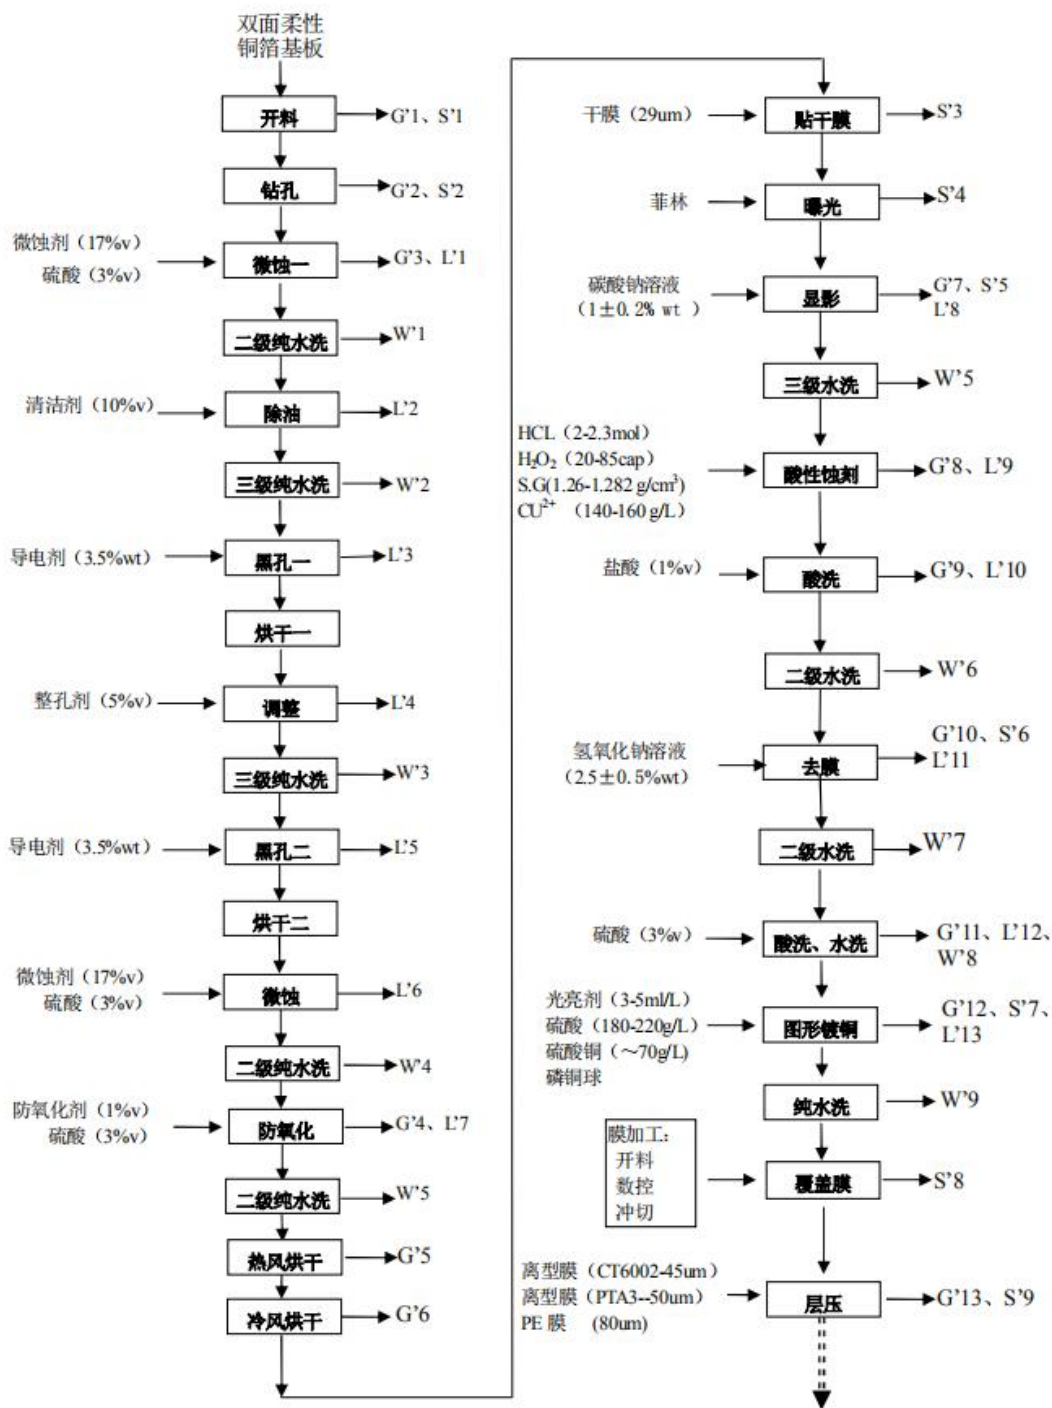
双面柔性铜箔基板

开料
G'1、S'1

钻孔
G'2、S'2

微蚀剂（17%v）
硫酸（3%v）
微蚀一
G'3、L'1

二级纯水洗
W'1

清洁剂（10%v）
除油
L'2

三级纯水洗
W'2

导电剂（3.5%wt）
黑孔一
L'3

烘干一

整孔剂（5%v）
调整
L'4

三级纯水洗
W'3

导电剂（3.5%wt）
黑孔二
L'5

烘干二

微蚀剂（17%v）
硫酸（3%v）
微蚀
L'6

二级纯水洗
W'4

防氧化剂（1%v）
硫酸（3%v）
防氧化
G'4、L'7

二级纯水洗
W'5

热风烘干
G'5

冷风烘干
G'6

干膜（29um）
贴干膜
S'3

菲林
曝光
S'4

碳酸钠溶液
（1±0.2% wt ）
显影
G'7、S'5
L'8

三级水洗
W'5

HCL（2-2.3mol）
$H_2O_2$（20-85cap）
S.G(1.26-1.282 g/cm$^3$)
$CU^{2+}$ （140-160 g/L）
酸性蚀刻
G'8、L'9

盐酸（1%v）
酸洗
G'9、L'10

二级水洗
W'6

氢氧化钠溶液
（2.5±0.5%wt）
去膜
G'10、S'6
L'11

二级水洗
W'7

硫酸（3%v）
酸洗、水洗
G'11、L'12、
W'8

光亮剂（3-5ml/L）
硫酸（180-220g/L）
硫酸铜（～70g/L）
磷铜球
图形镀铜
G'12、S'7、
L'13

纯水洗
W'9

膜加工：
开料
数控
冲切
覆盖膜
S'8

离型膜（CT6002-45um）
离型膜（PTA3--50um）
PE 膜 （80um）
层压
G'13、S'9